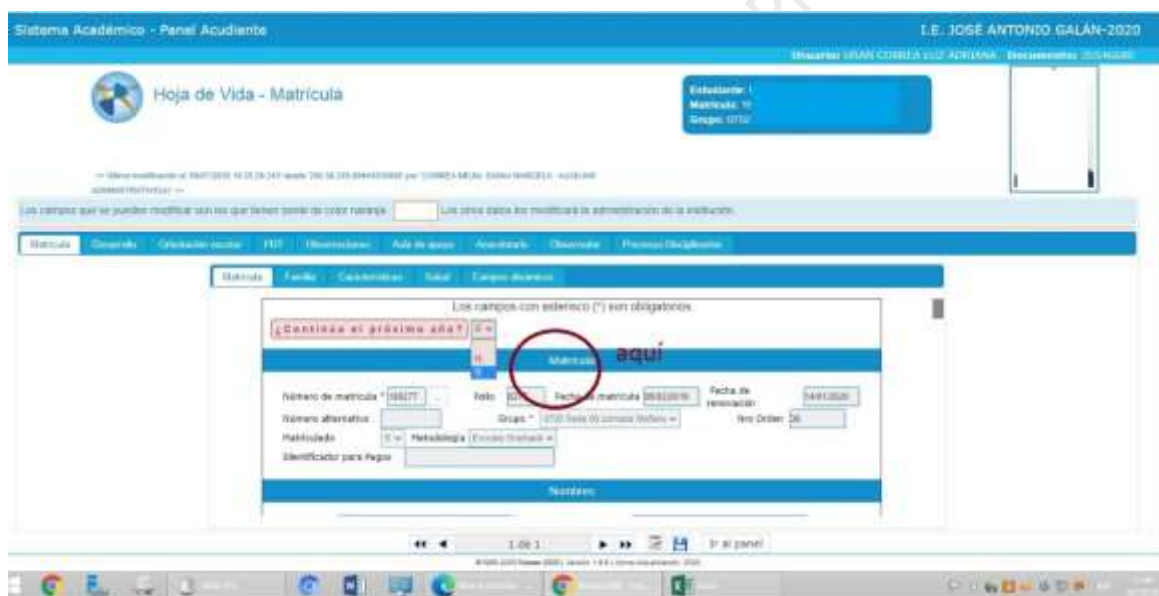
Sistema Académico - Panel Acudiente

I.E. JOSÉ ANTONIO GALÁN-2020

Usuario: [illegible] Documento: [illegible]

Hoja de Vida - Matrícula

Estudiante: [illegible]
Matrícula: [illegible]
Grupo: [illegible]

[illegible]

Los campos que se pueden modificar son los que tienen borde de color naranja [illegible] Los otros datos los modificará la administración de la institución

Matrícula | Desarrollo | Orientación escolar | PEI | Observaciones | Aula de apoyo | Anecdotario | Observador | Procesos Disciplinarios

Matrícula | Familia | Características | Salud | Campos dinámicos

Los campos con asterisco (*) son obligatorios

¿Continúa el próximo año? S

N
S

Matrícula

aquí

Número de matrícula * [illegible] Folio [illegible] Fecha de matrícula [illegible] Fecha de renovación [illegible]

Número alternativo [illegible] Grupo * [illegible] Nro Orden 26

Matriculado S Metodología Escuela Graduada

Identificador para Pagos

Nombres

1 de 1

Ir al panel

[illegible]